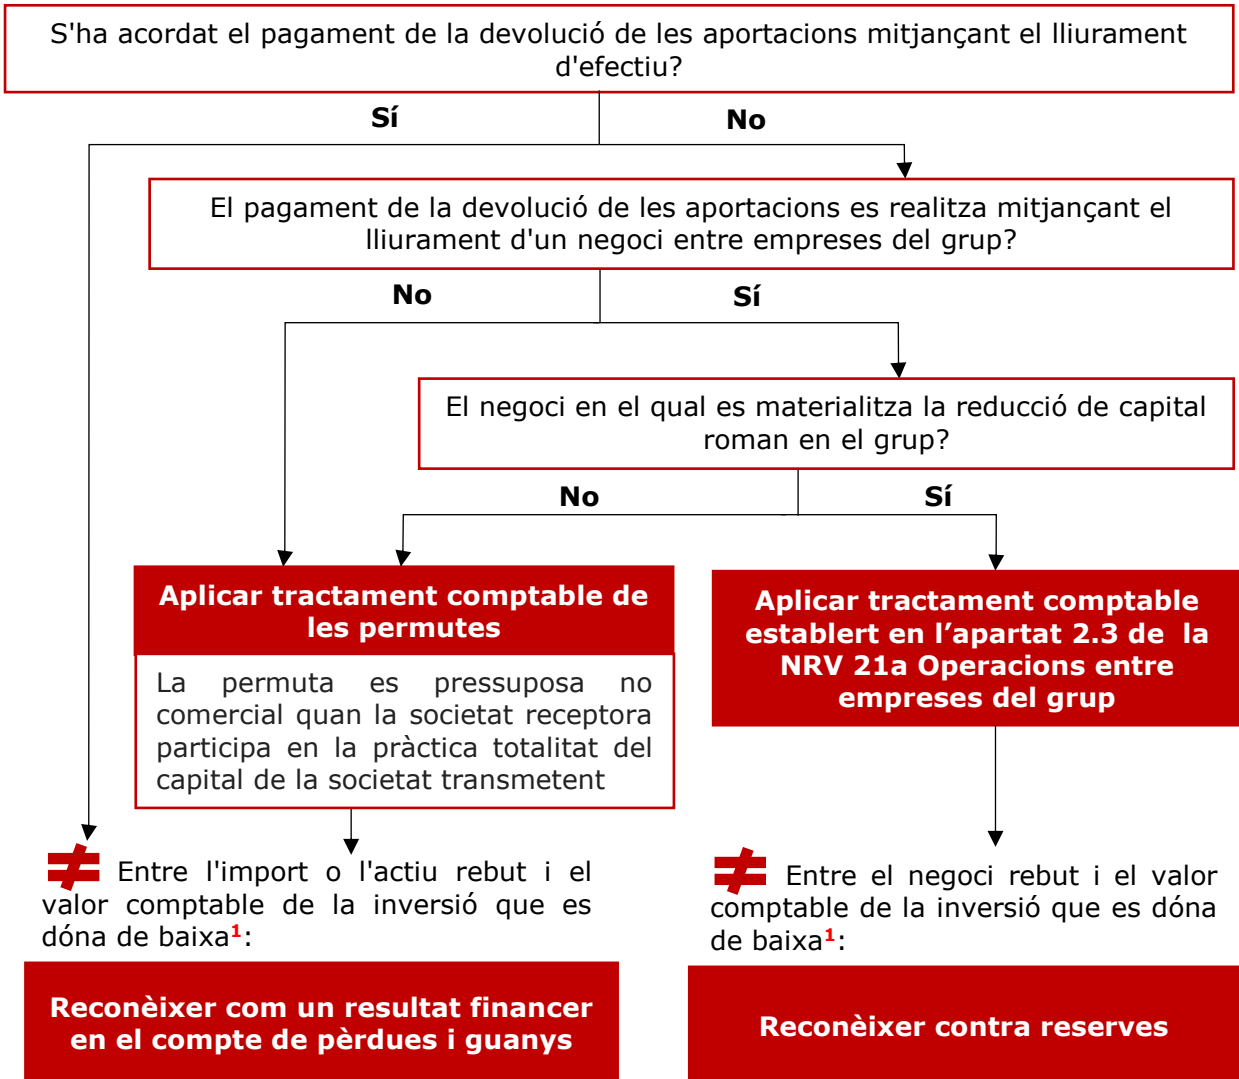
S'ha acordat el pagament de la devolució de les aportacions mitjançant el lliurament d'efectiu?

Sí

No

El pagament de la devolució de les aportacions es realitza mitjançant el lliurament d'un negoci entre empreses del grup?

No

Sí

El negoci en el qual es materialitza la reducció de capital roman en el grup?

No

Sí

Aplicar tractament comptable de les permutes

La permuta es pressuposa no comercial quan la societat receptora participa en la pràctica totalitat del capital de la societat transmetent

Aplicar tractament comptable establert en l'apartat 2.3 de la NRV 21a Operacions entre empreses del grup

$\neq$ Entre l'import o l'actiu rebut i el valor comptable de la inversió que es dóna de baixa$^{1}$:

Reconèixer com un resultat financer en el compte de pèrdues i guanys

$\neq$ Entre el negoci rebut i el valor comptable de la inversió que es dóna de baixa$^{1}$:

Reconèixer contra reserves